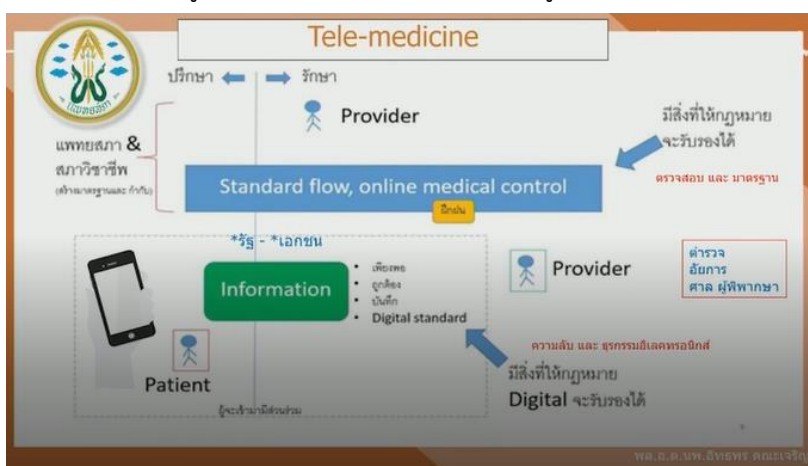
Tele-medicine

แพทยสภา

ปรึกษา รักษา

Provider

มีสิ่งที่ให้กฎหมายจะรับรองได้

แพทยสภา & สภาวิชาชีพ

(สร้างมาตรฐานและ กำกับ)

Standard flow, online medical control

ตรวจสอบ และ มาตรฐาน

ฝึกฝน

*รัฐ - *เอกชน

Information

• เพียงพอ
• ถูกต้อง
• บันทึก
• Digital standard

Provider

ตำรวจ
อัยการ
ศาล ผู้พิพากษา

ความลับ และ ธุรกรรมอิเลคทรอนิกส์

Patient

มีสิ่งที่ให้กฎหมาย Digital จะรับรองได้

ผู้จะเข้ามามีส่วนร่วม

พล.อ.ต.นพ.อิทธพร คณะเจริญ